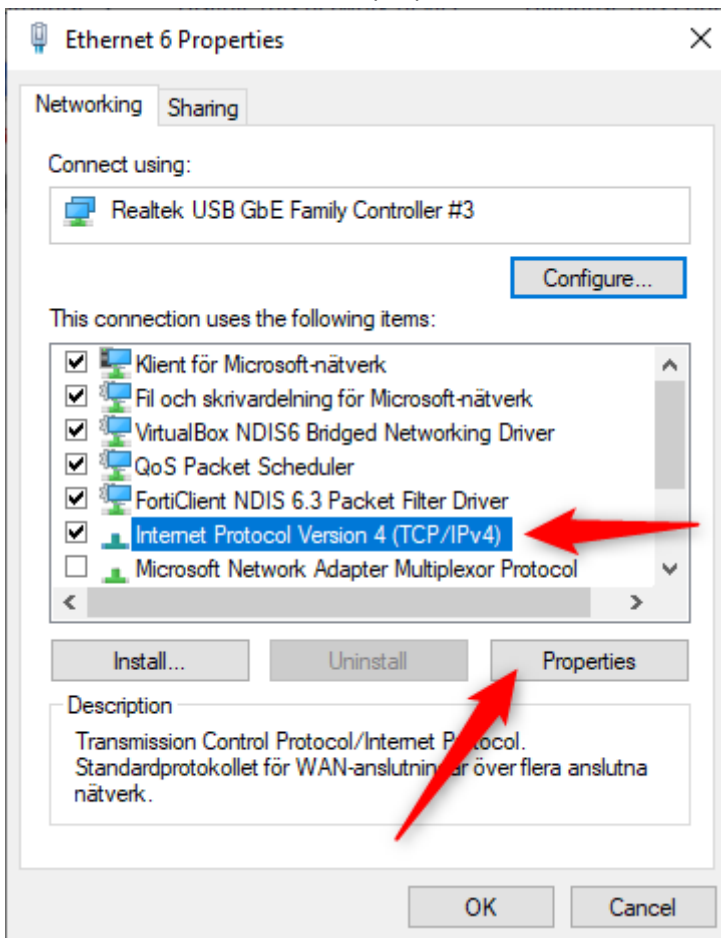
Ethernet 6 Properties

Networking Sharing

Connect using:

Realtek USB GbE Family Controller #3

Configure...

This connection uses the following items:

Klient för Microsoft-nätverk
Fil och skrivardelning för Microsoft-nätverk
VirtualBox NDIS6 Bridged Networking Driver
QoS Packet Scheduler
FortiClient NDIS 6.3 Packet Filter Driver
Internet Protocol Version 4 (TCP/IPv4)
Microsoft Network Adapter Multiplexor Protocol

Install... Uninstall Properties

Description

Transmission Control Protocol/Internet P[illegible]ocol. Standardprotokollet för WAN-anslutnin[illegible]ar över flera anslutna nätverk.

OK Cancel